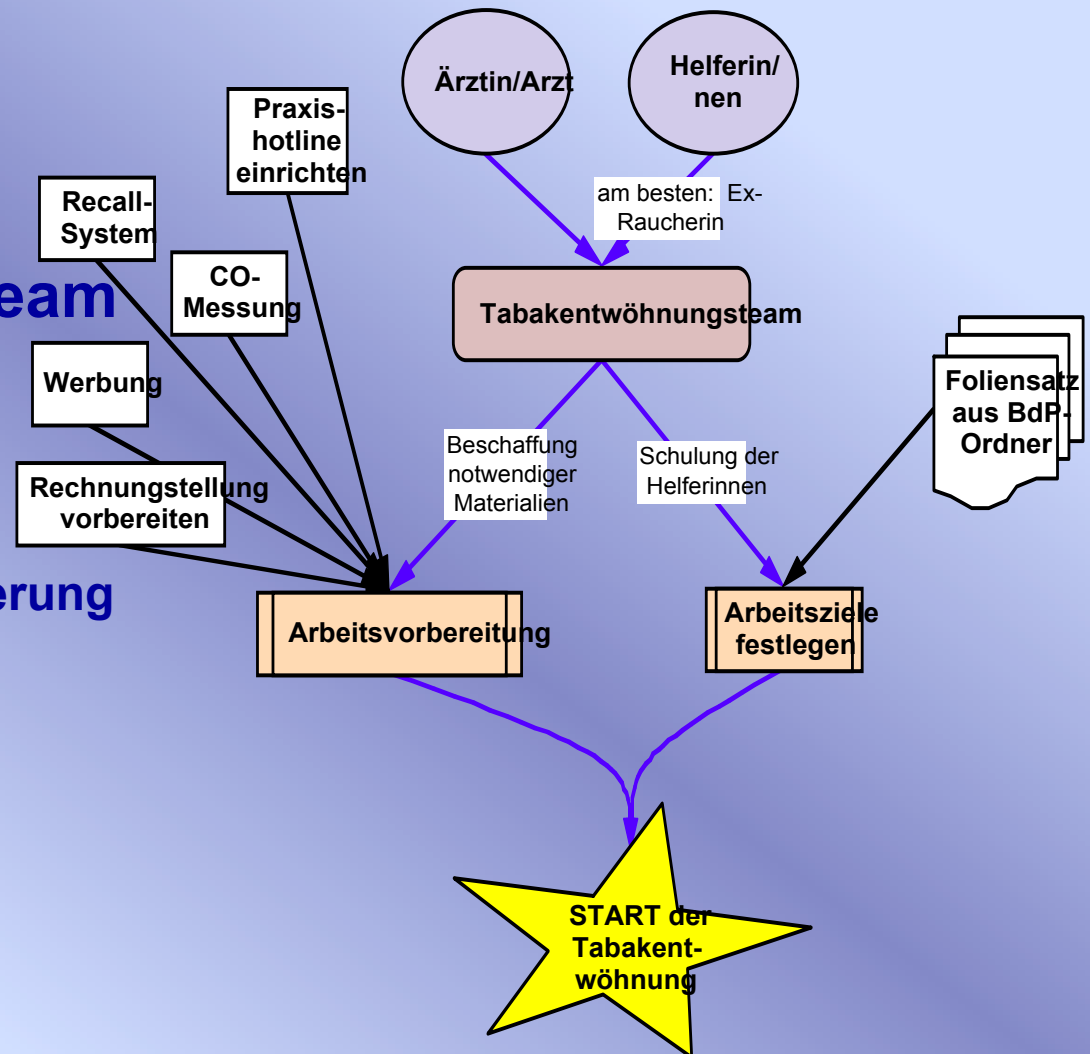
eam

erung

Ärztin/Arzt

Helferin/ nen

am besten: Ex-Raucherin

Praxis-hotline einrichten

Recall-System

CO-Messung

Werbung

Rechnungstellung vorbereiten

Tabakentwöhnungsteam

Foliensatz aus BdP-Ordner

Beschaffung notwendiger Materialien

Schulung der Helferinnen

Arbeitsvorbereitung

Arbeitsziele festlegen

START der Tabakent-wöhnung